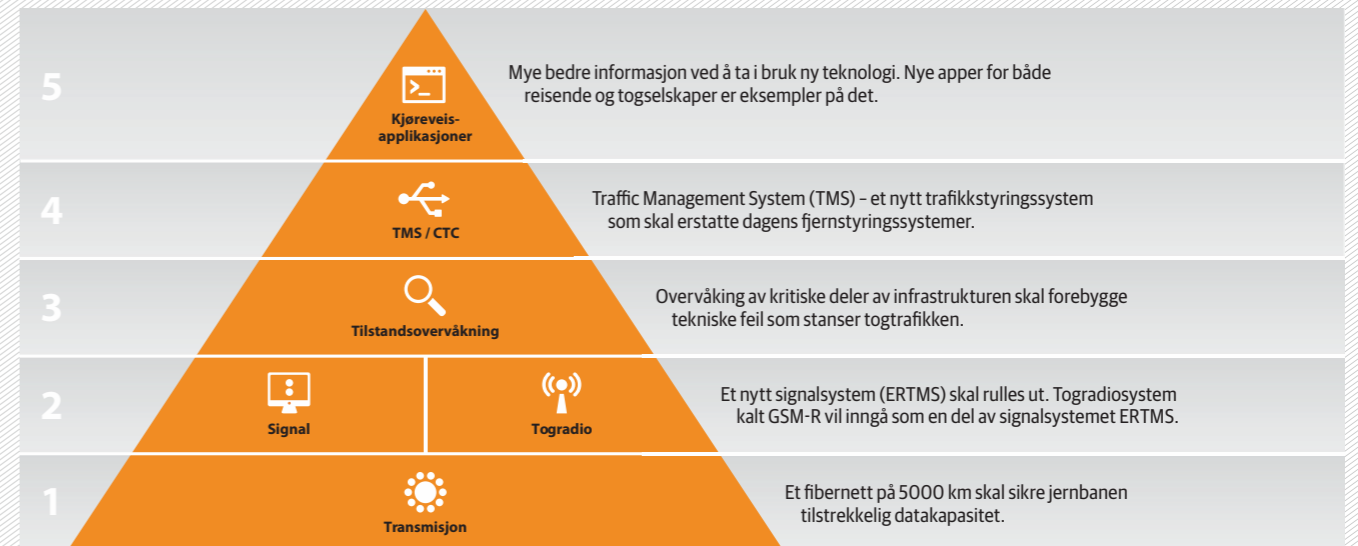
5

Kjøreveis-applikasjoner

Mye bedre informasjon ved å ta i bruk ny teknologi. Nye apper for både reisende og togselskaper er eksempler på det.

4

TMS / CTC

Traffic Management System (TMS) – et nytt trafikkstyringssystem som skal erstatte dagens fjernstyringssystemer.

3

Tilstandsovervåkning

Overvåking av kritiske deler av infrastrukturen skal forebygge tekniske feil som stanser togtrafikken.

2

Signal

Togradio

Et nytt signalsystem (ERTMS) skal rulles ut. Togradiosystem kalt GSM-R vil inngå som en del av signalsystemet ERTMS.

1

Transmisjon

Et fibernett på 5000 km skal sikre jernbanen tilstrekkelig datakapasitet.